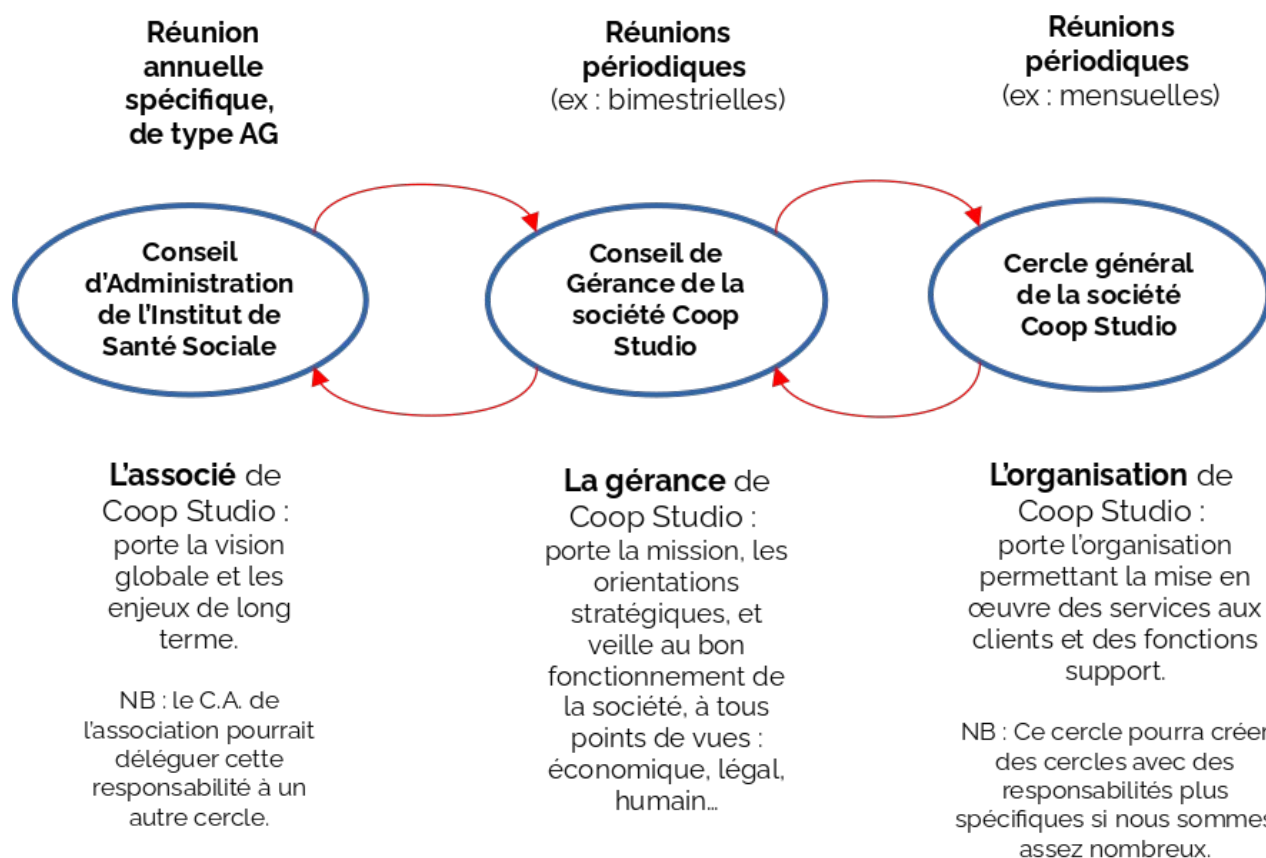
Réunion annuelle spécifique, de type AG

Réunions périodiques
(ex : bimestrielles)

Réunions périodiques
(ex : mensuelles)

Conseil d'Administration de l'Institut de Santé Sociale

Conseil de Gérance de la société Coop Studio

Cercle général de la société Coop Studio

L'associé de Coop Studio : porte la vision globale et les enjeux de long terme.

NB : le C.A. de l'association pourrait déléguer cette responsabilité à un autre cercle.

La gérance de Coop Studio : porte la mission, les orientations stratégiques, et veille au bon fonctionnement de la société, à tous points de vues : économique, légal, humain…

L'organisation de Coop Studio : porte l'organisation permettant la mise en œuvre des services aux clients et des fonctions support.

NB : Ce cercle pourra créer des cercles avec des responsabilités plus spécifiques si nous sommes assez nombreux.